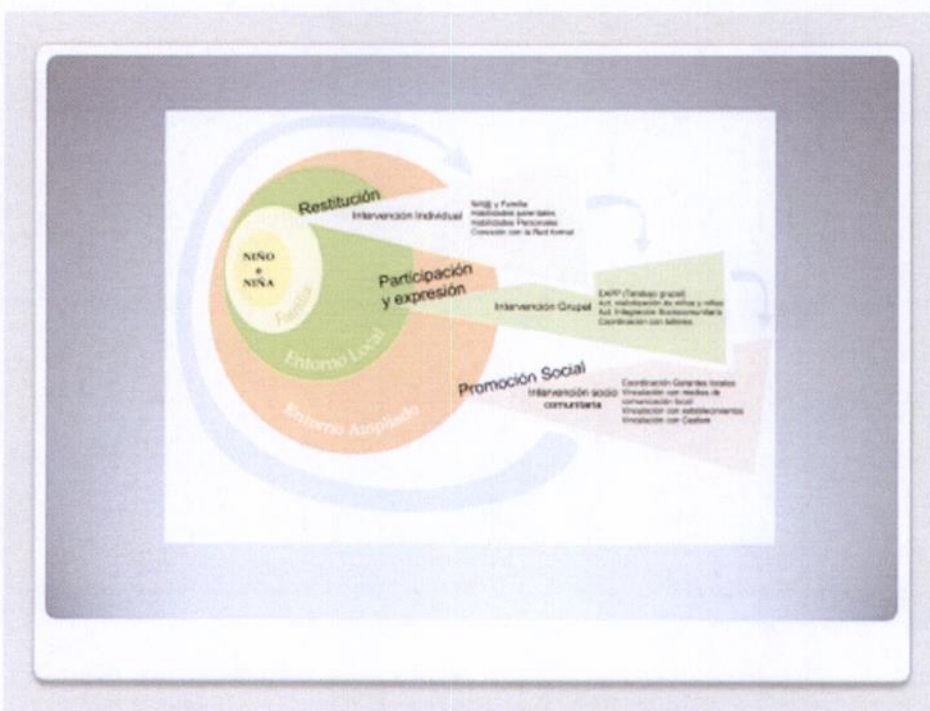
NIÑO
+
NIÑA

Familia

Entorno Local

Entorno Ampliado

Restitución

Intervención Individual

NNA y Familia
Habilidades parentales
Habilidades Personales
Conexión con la Red formal

Participación y expresión

Intervención Grupal

EAPP (Terapia grupal)
Act. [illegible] de niños y niñas
Act. Integración Sociocomunitaria
Coordinación con talleres

Promoción Social

Intervención socio comunitaria

Coordinación Garantes locales
Vinculación con medios de comunicación local
Vinculación con establecimientos
Vinculación con Cesfam